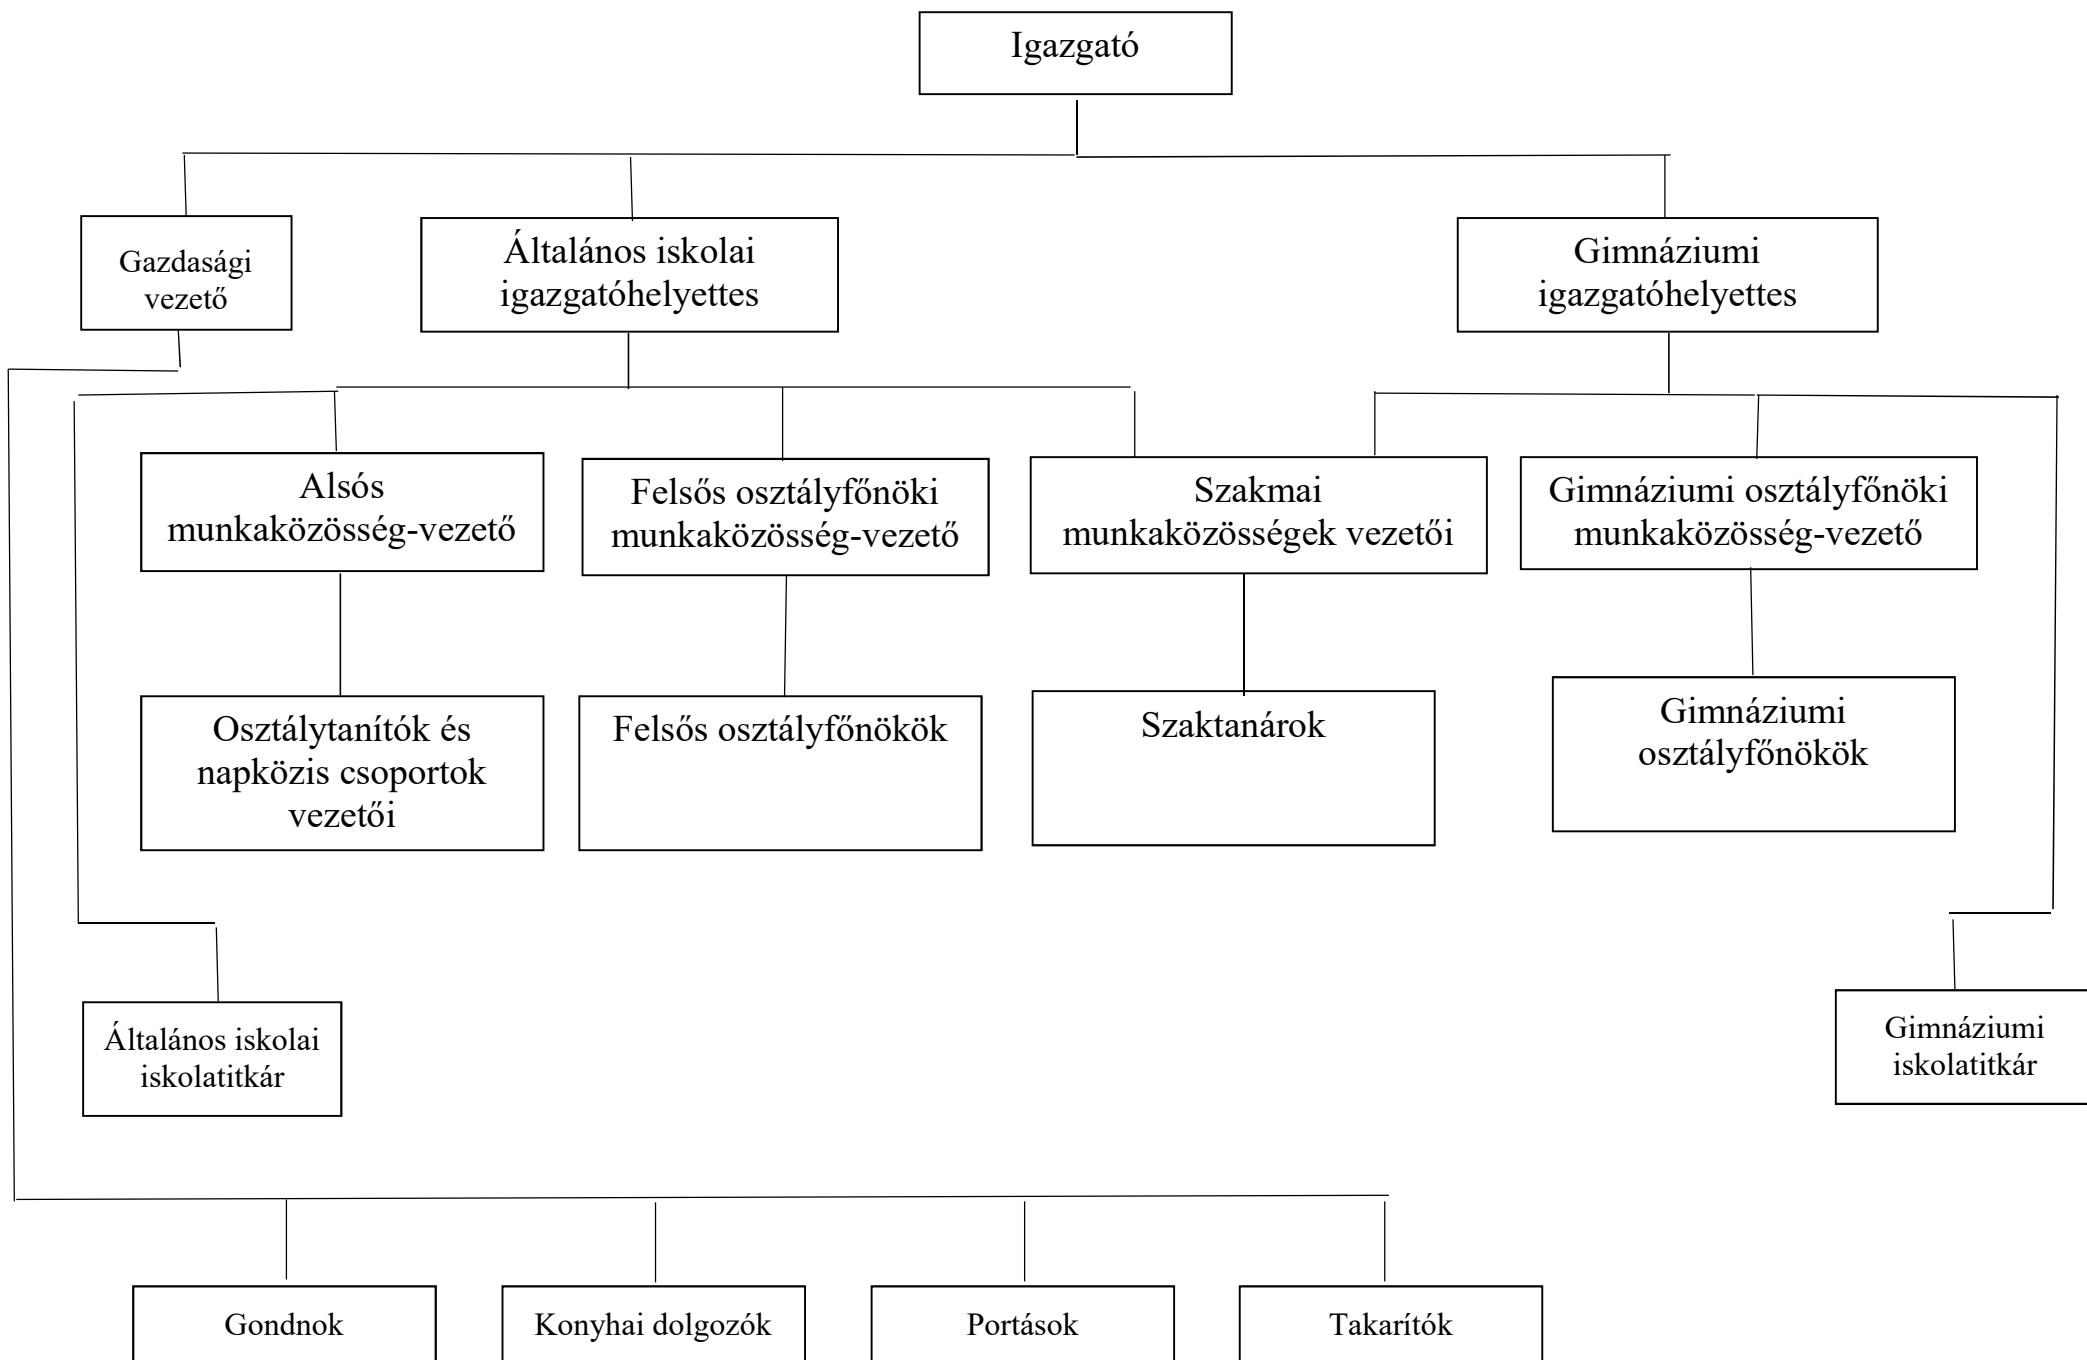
Igazgató

Gazdasági vezető

Általános iskolai igazgatóhelyettes

Gimnáziumi igazgatóhelyettes

Alsós munkaközösség-vezető

Felsős osztályfőnöki munkaközösség-vezető

Szakmai munkaközösségek vezetői

Gimnáziumi osztályfőnöki munkaközösség-vezető

Osztálytanítók és napközis csoportok vezetői

Felsős osztályfőnökök

Szaktanárok

Gimnáziumi osztályfőnökök

Általános iskolai iskolatitkár

Gimnáziumi iskolatitkár

Gondnok

Konyhai dolgozók

Portások

Takarítók